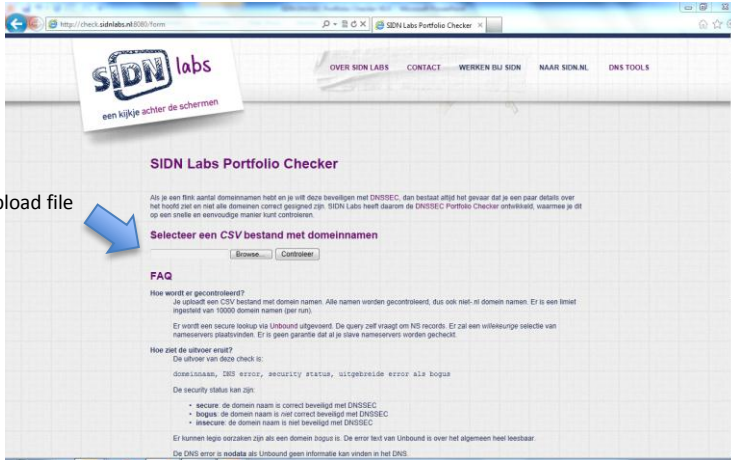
http://check.sidnlabs.nl:8080/form

SIDN Labs Portfolio Checker

SIDN labs
een kijkje achter de schermen

OVER SIDN LABS CONTACT WERKEN BIJ SIDN NAAR SIDN.NL DNS TOOLS

SIDN Labs Portfolio Checker

oload file

Als je een flink aantal domeinnamen hebt en je wilt deze beveiligen met DNSSEC, dan bestaat altijd het gevaar dat je een paar details over het hoofd ziet en niet alle domeinen correct gesigned zijn. SIDN Labs heeft daarom de DNSSEC Portfolio Checker ontwikkeld, waarmee je dit op een snelle en eenvoudige manier kunt controleren.

Selecteer een CSV bestand met domeinnamen

Browse... Controleer

FAQ

Hoe wordt er gecontroleerd?
Je uploadt een CSV bestand met domein namen. Alle namen worden gecontroleerd, dus ook niet-.nl domein namen. Er is een limiet ingesteld van 10000 domein namen (per run).

Er wordt een secure lookup via Unbound uitgevoerd. De query zelf vraagt om NS records. Er zal een willekeurige selectie van nameservers plaatsvinden. Er is geen garantie dat je slave nameservers worden gecheckt.

Hoe ziet de uitvoer eruit?
De uitvoer van deze check is:

domeinnaam, DNS error, security status, uitgebreide error als bogus

De security status kan zijn:

• secure: de domein naam is correct beveiligd met DNSSEC
• bogus: de domein naam is niet correct beveiligd met DNSSEC
• insecure: de domein naam is niet beveiligd met DNSSEC

Er kunnen legio oorzaken zijn als een domein bogus is. De error text van Unbound is over het algemeen heel leesbaar.

De DNS error is nodata als Unbound geen informatie kan vinden in het DNS.